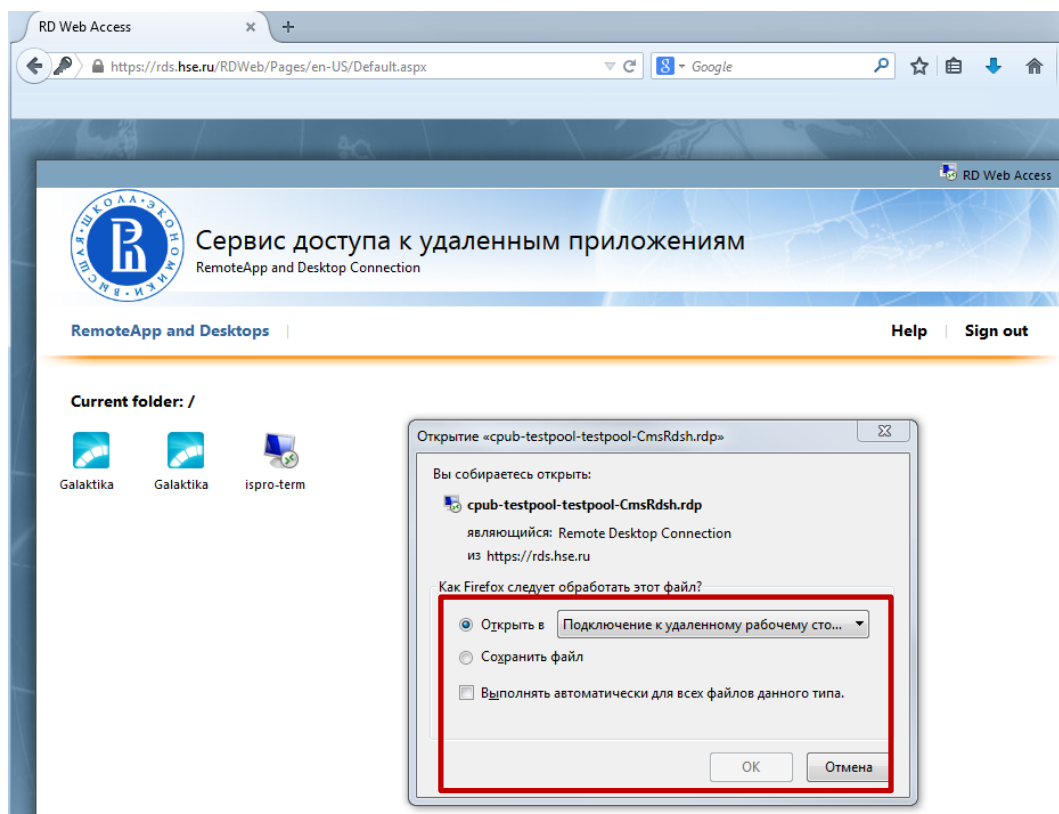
RD Web Access ×  +

https://rds.hse.ru/RDWeb/Pages/en-US/Default.aspx

Google

RD Web Access

ВЫСШАЯ ШКОЛА ЭКОНОМИКИ

Сервис доступа к удаленным приложениям
RemoteApp and Desktop Connection

RemoteApp and Desktops

Help | Sign out

Current folder: /

Galaktika
Galaktika
ispro-term

Открытие «cpub-testpool-testpool-CmsRdsh.rdp»

Вы собираетесь открыть:

cpub-testpool-testpool-CmsRdsh.rdp
являющийся: Remote Desktop Connection
из https://rds.hse.ru

Как Firefox следует обработать этот файл?

Открыть в Подключение к удаленному рабочему сто...

Сохранить файл

Выполнять автоматически для всех файлов данного типа.

OK
Отмена